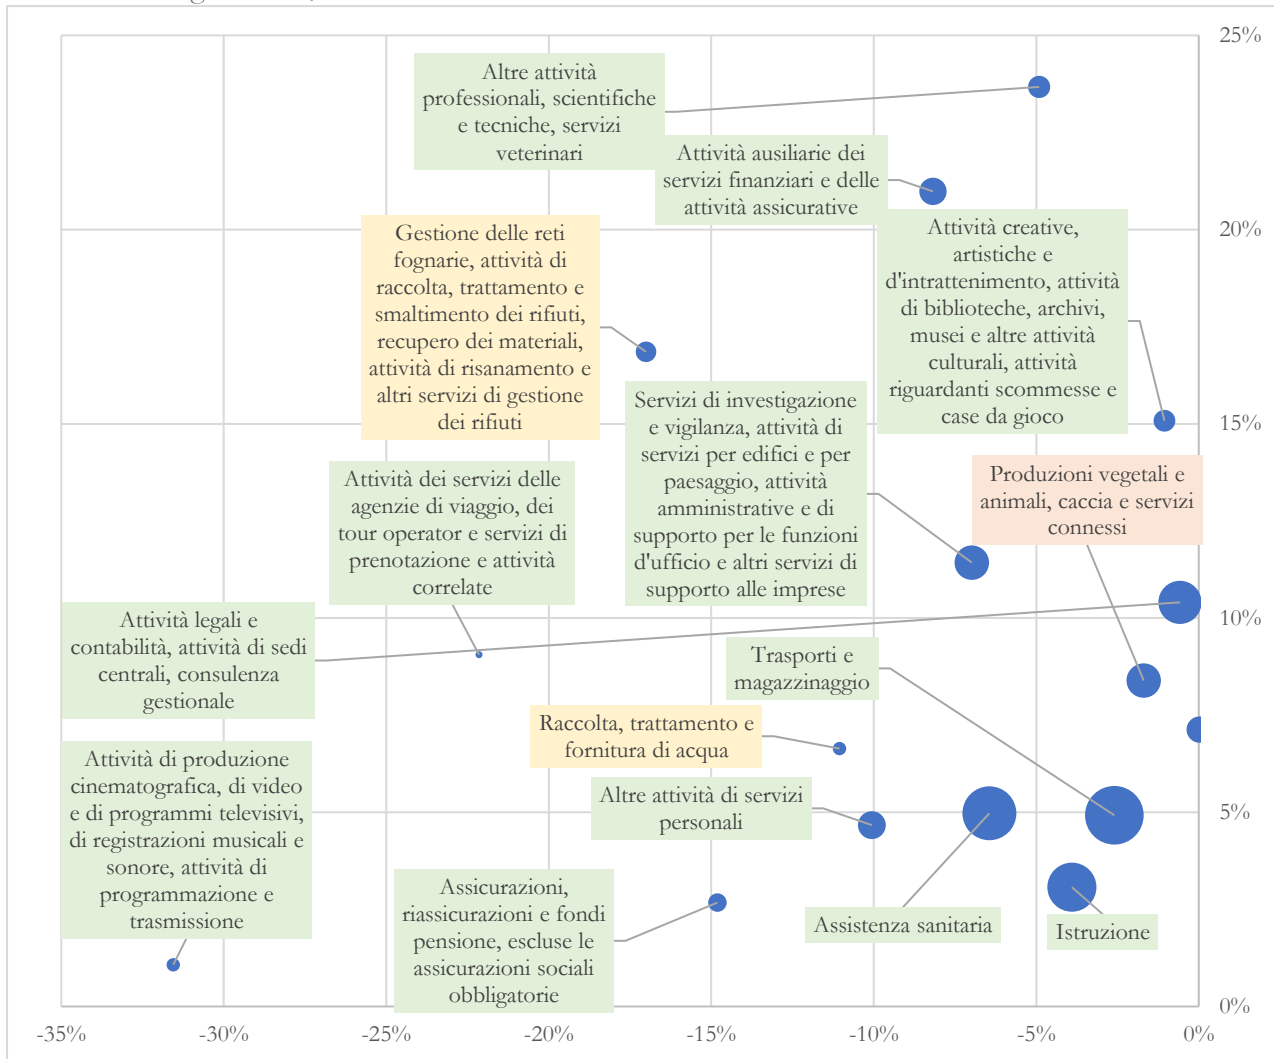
Altre attività professionali, scientifiche e tecniche, servizi veterinari

Attività ausiliarie dei servizi finanziari e delle attività assicurative

Gestione delle reti fognarie, attività di raccolta, trattamento e smaltimento dei rifiuti, recupero dei materiali, attività di risanamento e altri servizi di gestione dei rifiuti

Attività creative, artistiche e d'intrattenimento, attività di biblioteche, archivi, musei e altre attività culturali, attività riguardanti scommesse e case da gioco

Servizi di investigazione e vigilanza, attività di servizi per edifici e per paesaggio, attività amministrative e di supporto per le funzioni d'ufficio e altri servizi di supporto alle imprese

Attività dei servizi delle agenzie di viaggio, dei tour operator e servizi di prenotazione e attività correlate

Produzioni vegetali e animali, caccia e servizi connessi

Attività legali e contabilità, attività di sedi centrali, consulenza gestionale

Trasporti e magazzinaggio

Raccolta, trattamento e fornitura di acqua

Attività di produzione cinematografica, di video e di programmi televisivi, di registrazioni musicali e sonore, attività di programmazione e trasmissione

Altre attività di servizi personali

Assicurazioni, riassicurazioni e fondi pensione, escluse le assicurazioni sociali obbligatorie

Assistenza sanitaria

Istruzione

25%
20%
15%
10%
5%
0%

-35% -30% -25% -20% -15% -10% -5% 0%